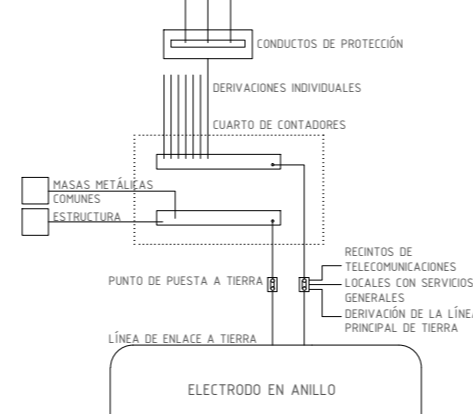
CONDUCTOS DE PROTECCIÓN

DERIVACIONES INDIVIDUALES

CUARTO DE CONTADORES

MASAS METÁLICAS COMUNES

ESTRUCTURA

RECINTOS DE TELECOMUNICACIONES

LOCALES CON SERVICIOS GENERALES

DERIVACIÓN DE LA LÍNEA PRINCIPAL DE TIERRA

PUNTO DE PUESTA A TIERRA

LÍNEA DE ENLACE A TIERRA

ELECTRODO EN ANILLO